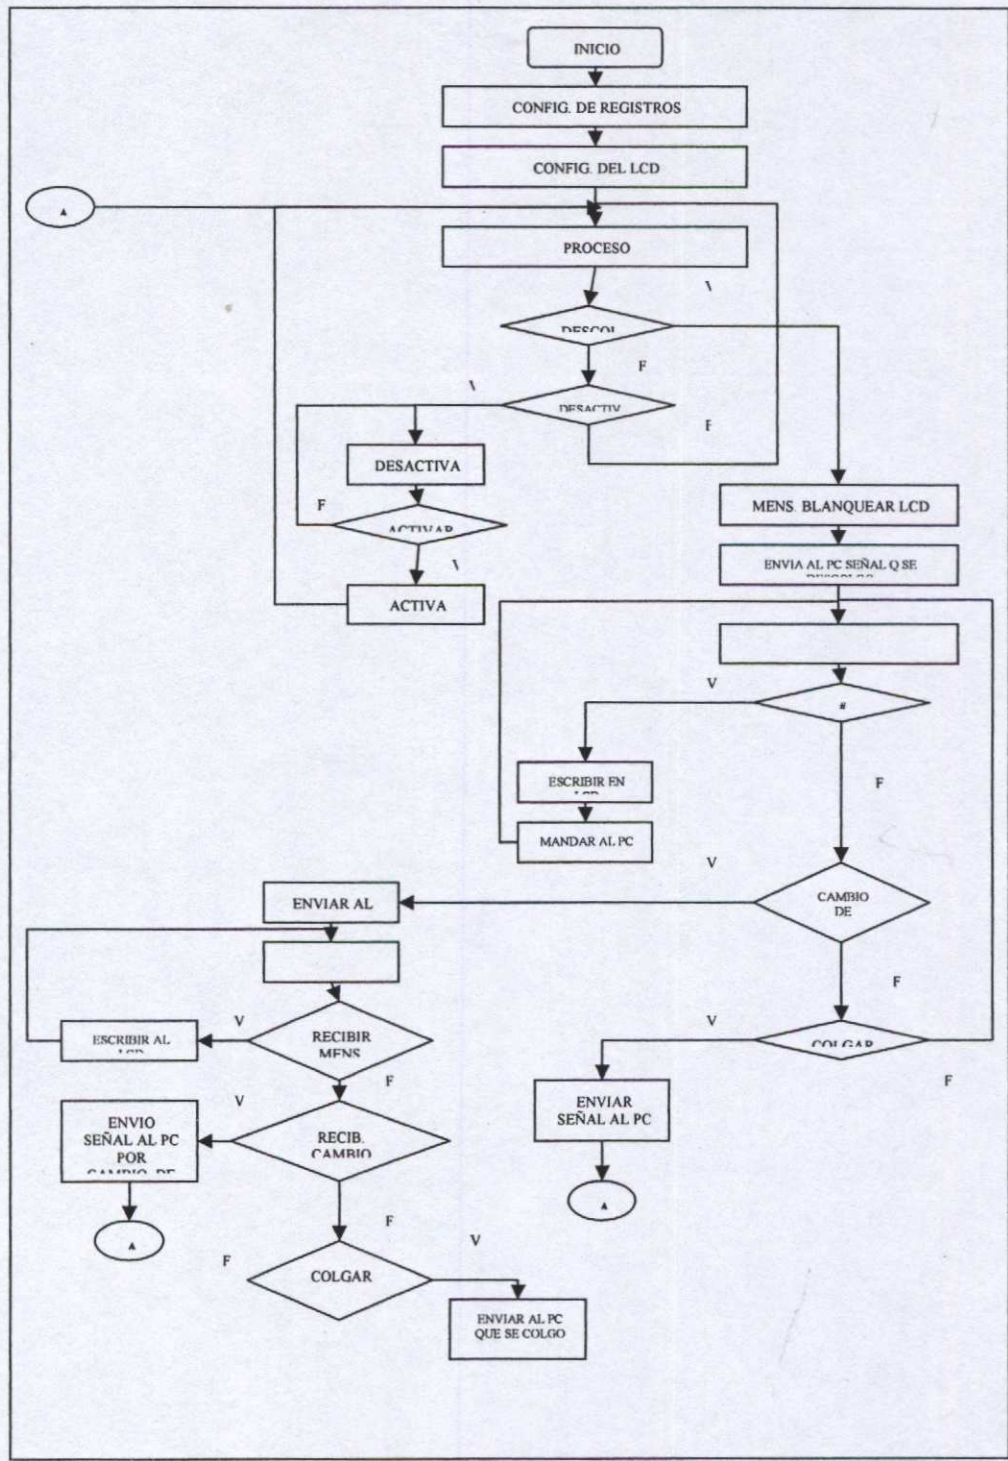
INICIO

CONFIG. DE REGISTROS

CONFIG. DEL LCD

A

PROCESO

V

DESCOL

F

V

DESACTIV

F

DESACTIVA

F

ACTIVAR

V

ACTIVA

MENS. BLANQUEAR LCD

ENVIA AL PC SEÑAL Q SE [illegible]

V

#

ESCRIBIR EN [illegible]

F

MANDAR AL PC

V

ENVIAR AL

CAMBIO DE

F

V

ESCRIBIR AL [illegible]

RECIBIR MENS

V

COLGAR

F

F

V

ENVIO SEÑAL AL PC POR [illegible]

RECIB. CAMBIO

ENVIAR SEÑAL AL PC

A

A

F

F

V

COLGAR

ENVIAR AL PC QUE SE COLGO